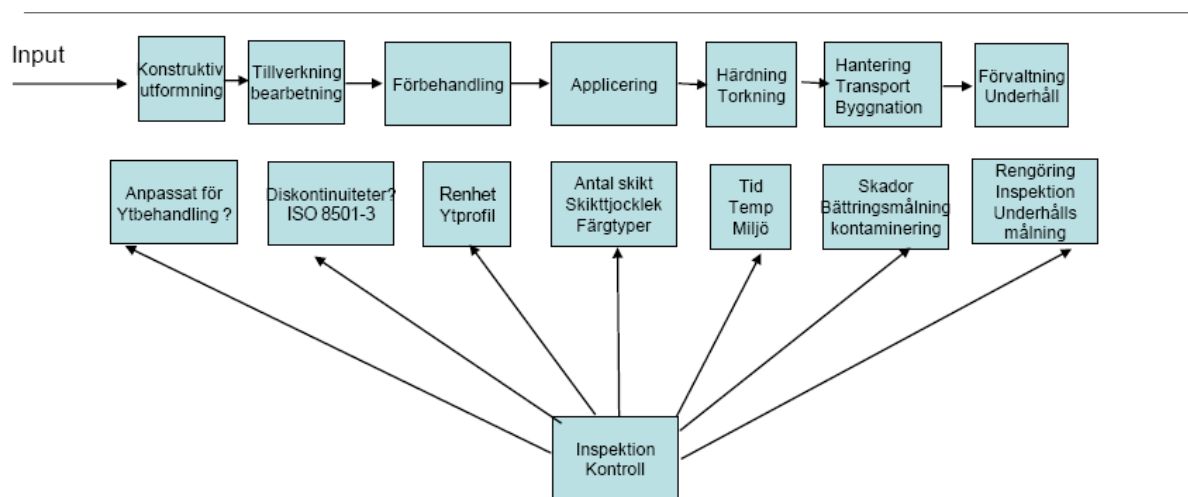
Input

Konstruktiv utformning

Tillverkning bearbetning

Förbehandling

Applicering

Härdning Torkning

Hantering Transport Byggnation

Förvaltning Underhåll

Anpassat för Ytbehandling ?

Diskontinuiteter? ISO 8501-3

Renhet Ytprofil

Antal skikt Skikttjocklek Färgtyper

Tid Temp Miljö

Skador Bättringsmålning kontaminering

Rengöring Inspektion Underhålls målning

Inspektion Kontroll